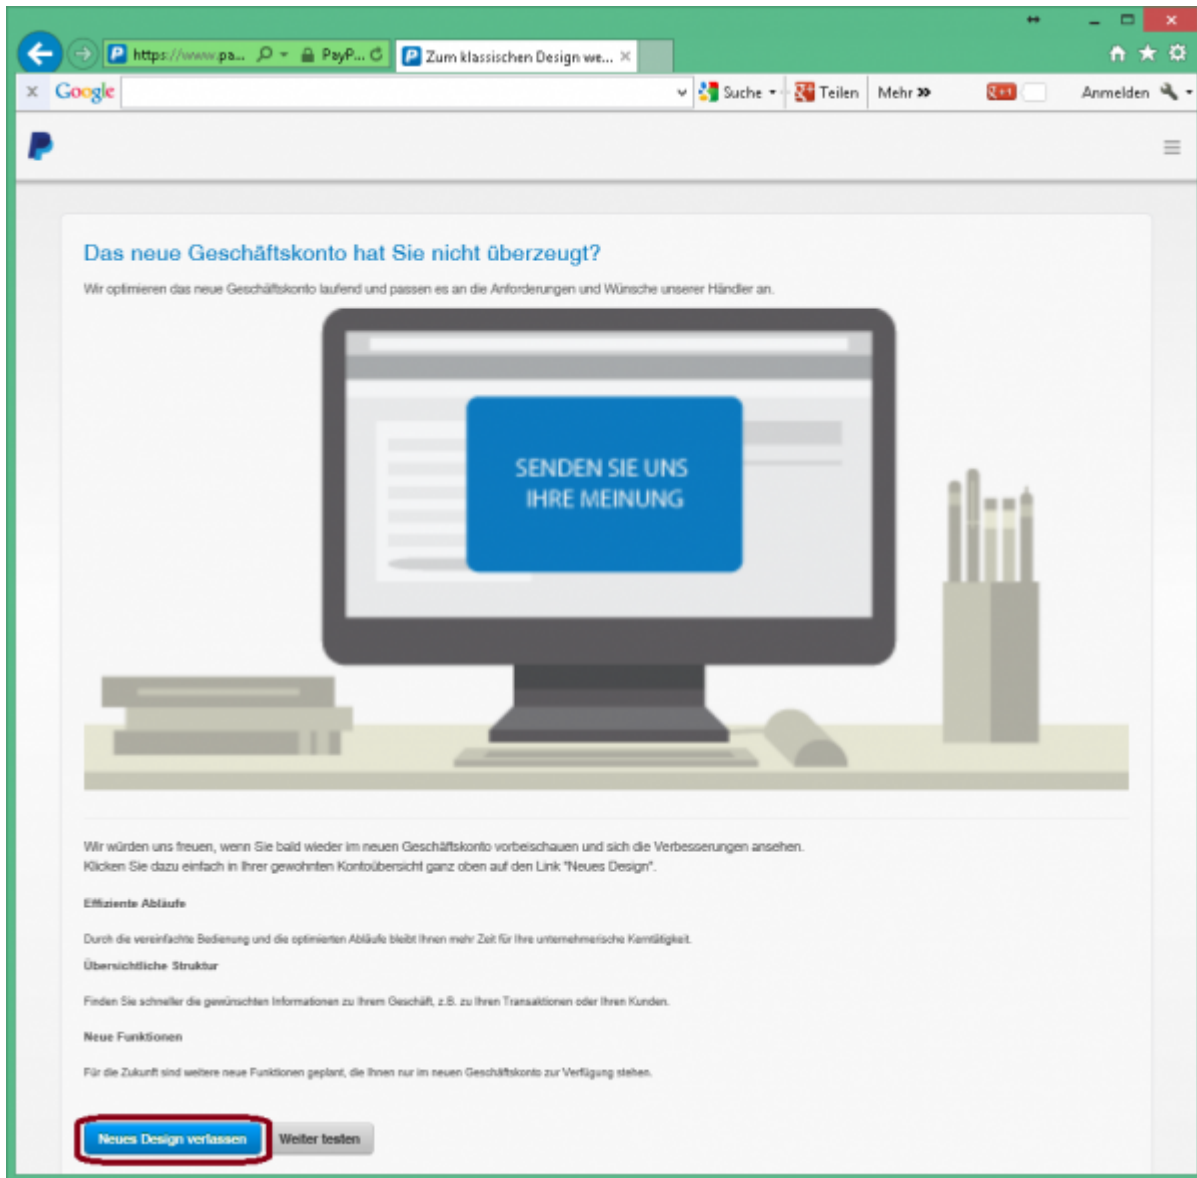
https://www.pa... PayP... Zum klassischen Design we... ×

Google Suche Teilen Mehr » Anmelden

Das neue Geschäftskonto hat Sie nicht überzeugt?

Wir optimieren das neue Geschäftskonto laufend und passen es an die Anforderungen und Wünsche unserer Händler an.

SENDEN SIE UNS IHRE MEINUNG

Wir würden uns freuen, wenn Sie bald wieder im neuen Geschäftskonto vorbeischauen und sich die Verbesserungen ansehen. Klicken Sie dazu einfach in Ihrer gewohnten Kontoübersicht ganz oben auf den Link "Neues Design".

Effiziente Abläufe

Durch die vereinfachte Bedienung und die optimierten Abläufe bleibt Ihnen mehr Zeit für Ihre unternehmerische Kerntätigkeit.

Übersichtliche Struktur

Finden Sie schneller die gewünschten Informationen zu Ihrem Geschäft, z.B. zu Ihren Transaktionen oder Ihren Kunden.

Neue Funktionen

Für die Zukunft sind weitere neue Funktionen geplant, die Ihnen nur im neuen Geschäftskonto zur Verfügung stehen.

Neues Design verlassen Weiter testen